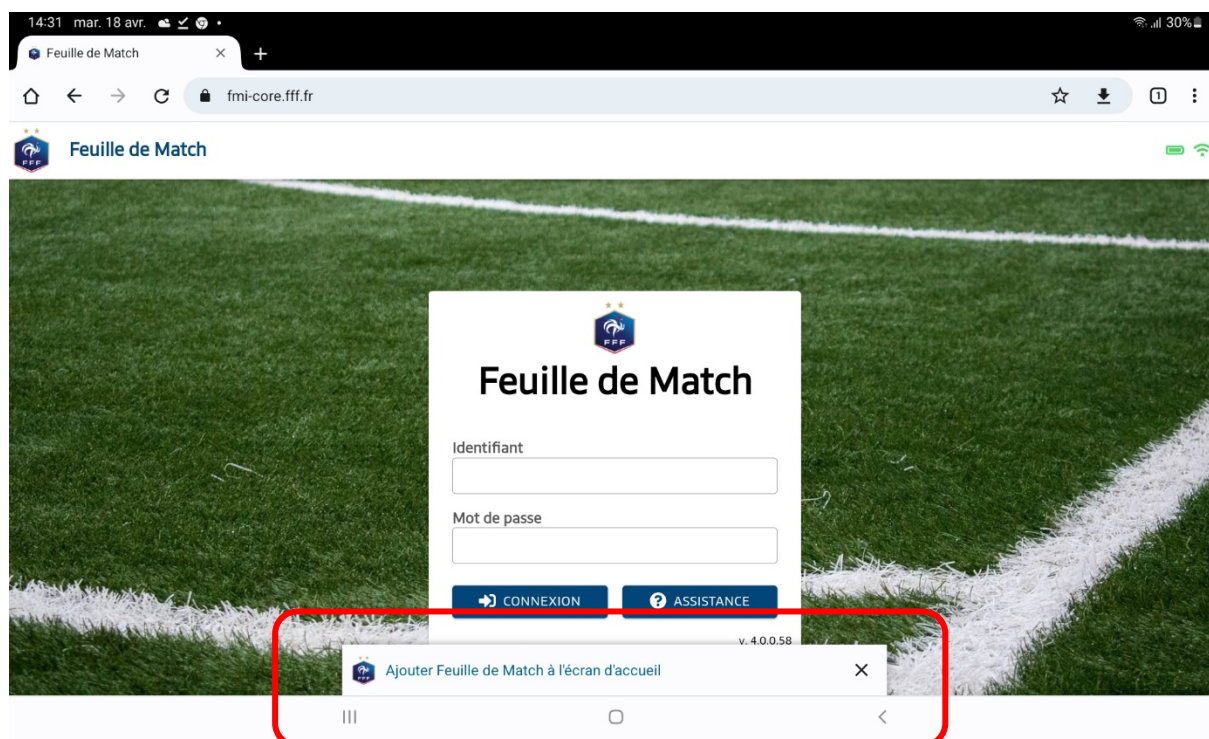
14:31 mar. 18 avr.

30%

Feuille de Match

fmi-core.fff.fr

1

FFF

Feuille de Match

FFF

Feuille de Match

Identifiant

Mot de passe

CONNEXION

ASSISTANCE

v. 4.0.0.58

FFF

Ajouter Feuille de Match à l'écran d'accueil